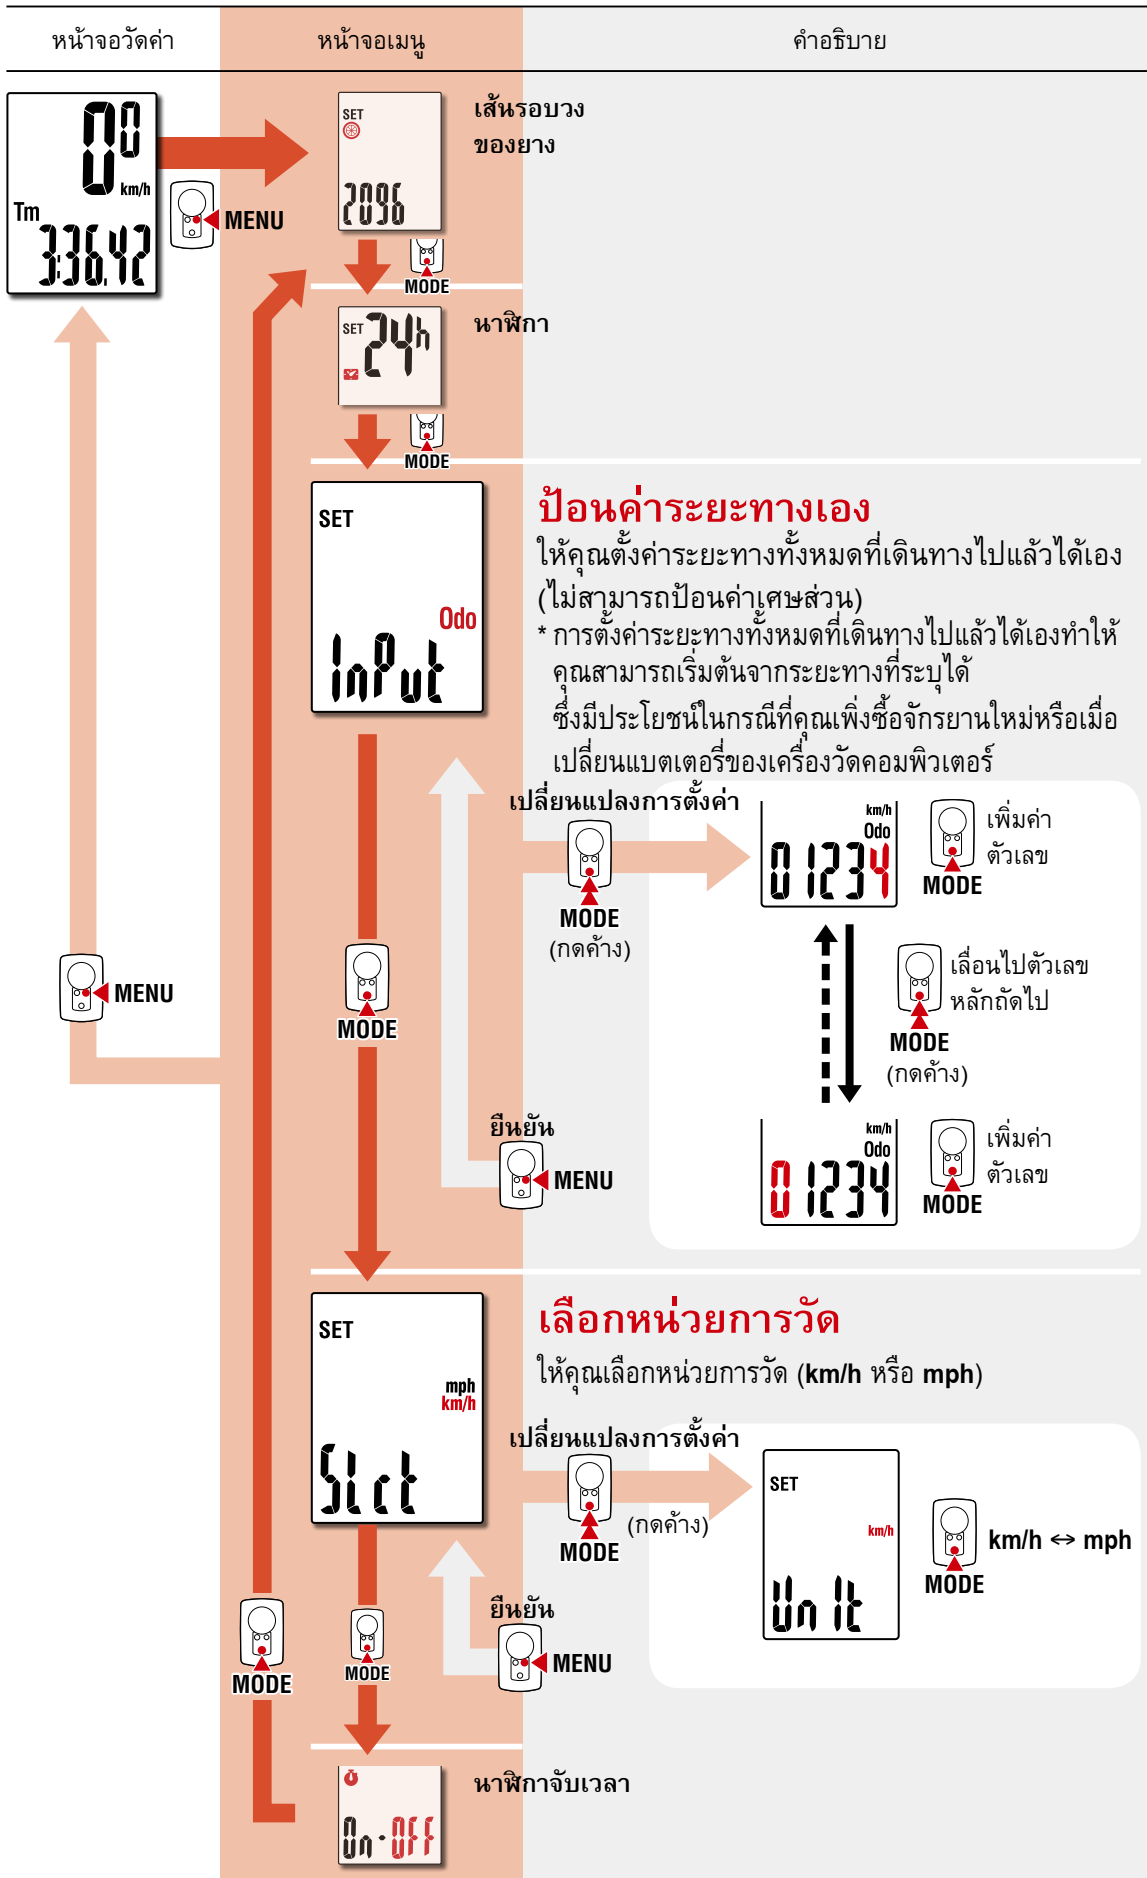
| หน้าจอวัดค่า | หน้าจอเมนู | คำอธิบาย |
|---|---|---|

0.0 km/h
Tm 3:36.42

MENU

SET
2096

เส้นรอบวงของยาง

MODE

SET 24h

นาฬิกา

MODE

SET
Odo
InPut

ป้อนค่าระยะทางเอง
ให้คุณตั้งค่าระยะทางทั้งหมดที่เดินทางไปแล้วได้เอง (ไม่สามารถป้อนค่าเศษส่วน)
* การตั้งค่าระยะทางทั้งหมดที่เดินทางไปแล้วได้เองทำให้คุณสามารถเริ่มต้นจากระยะทางที่ระบุได้ ซึ่งมีประโยชน์ในกรณีที่คุณเพิ่งซื้อจักรยานใหม่หรือเมื่อเปลี่ยนแบตเตอรี่ของเครื่องวัดคอมพิวเตอร์

เปลี่ยนแปลงการตั้งค่า
MODE
(กดค้าง)

km/h
Odo
01234

เพิ่มค่าตัวเลข
MODE

เลื่อนไปตัวเลขหลักถัดไป
MODE
(กดค้าง)

km/h
Odo
01234

เพิ่มค่าตัวเลข
MODE

MENU

MODE

ยืนยัน
MENU

SET
mph
km/h
SLct

เลือกหน่วยการวัด
ให้คุณเลือกหน่วยการวัด (km/h หรือ mph)

เปลี่ยนแปลงการตั้งค่า
MODE
(กดค้าง)

SET
km/h
Unit

km/h ↔ mph
MODE

ยืนยัน
MENU

MODE

MODE

On-OFF

นาฬิกาจับเวลา